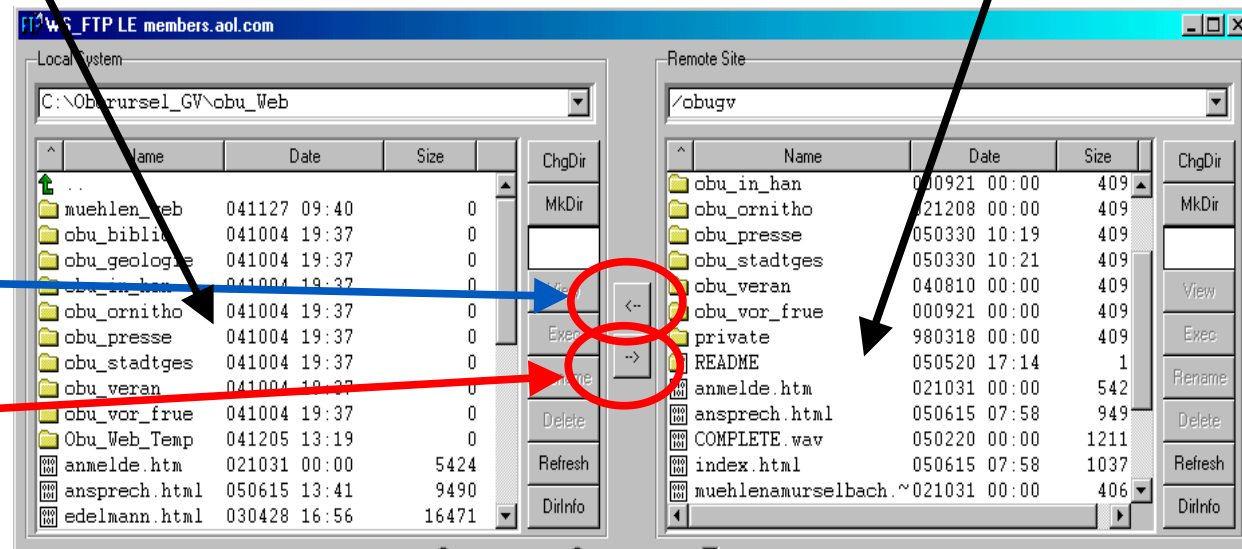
WS_FTP LE members.aol.com

Local System

C:\Oberursel_GV\obu_Web

| ^ | Name | Date | Size |
|---|---|---|---|
| | .. | | |
| | muehlen_web | 041127 09:40 | 0 |
| | obu_biblio | 041004 19:37 | 0 |
| | obu_geologie | 041004 19:37 | 0 |
| | obu_in_han | 041004 19:37 | 0 |
| | obu_ornitho | 041004 19:37 | 0 |
| | obu_presse | 041004 19:37 | 0 |
| | obu_stadtges | 041004 19:37 | 0 |
| | obu_veran | 041004 19:37 | 0 |
| | obu_vor_frue | 041004 19:37 | 0 |
| | Obu_Web_Temp | 041205 13:19 | 0 |
| | anmelde.htm | 021031 00:00 | 5424 |
| | ansprech.html | 050615 13:41 | 9490 |
| | edelmann.html | 030428 16:56 | 16471 |

ChgDir
MkDir
View
Exec
Rename
Delete
Refresh
DirInfo

<--
-->

Remote Site

/obugv

| ^ | Name | Date | Size |
|---|---|---|---|
| | obu_in_han | 000921 00:00 | 409 |
| | obu_ornitho | 021208 00:00 | 409 |
| | obu_presse | 050330 10:19 | 409 |
| | obu_stadtges | 050330 10:21 | 409 |
| | obu_veran | 040810 00:00 | 409 |
| | obu_vor_frue | 000921 00:00 | 409 |
| | private | 980318 00:00 | 409 |
| | README | 050520 17:14 | 1 |
| | anmelde.htm | 021031 00:00 | 542 |
| | ansprech.html | 050615 07:58 | 949 |
| | COMPLETE.wav | 050220 00:00 | 1211 |
| | index.html | 050615 07:58 | 1037 |
| | muehlenamurselbach.~ | 021031 00:00 | 406 |

ChgDir
MkDir
View
Exec
Rename
Delete
Refresh
DirInfo